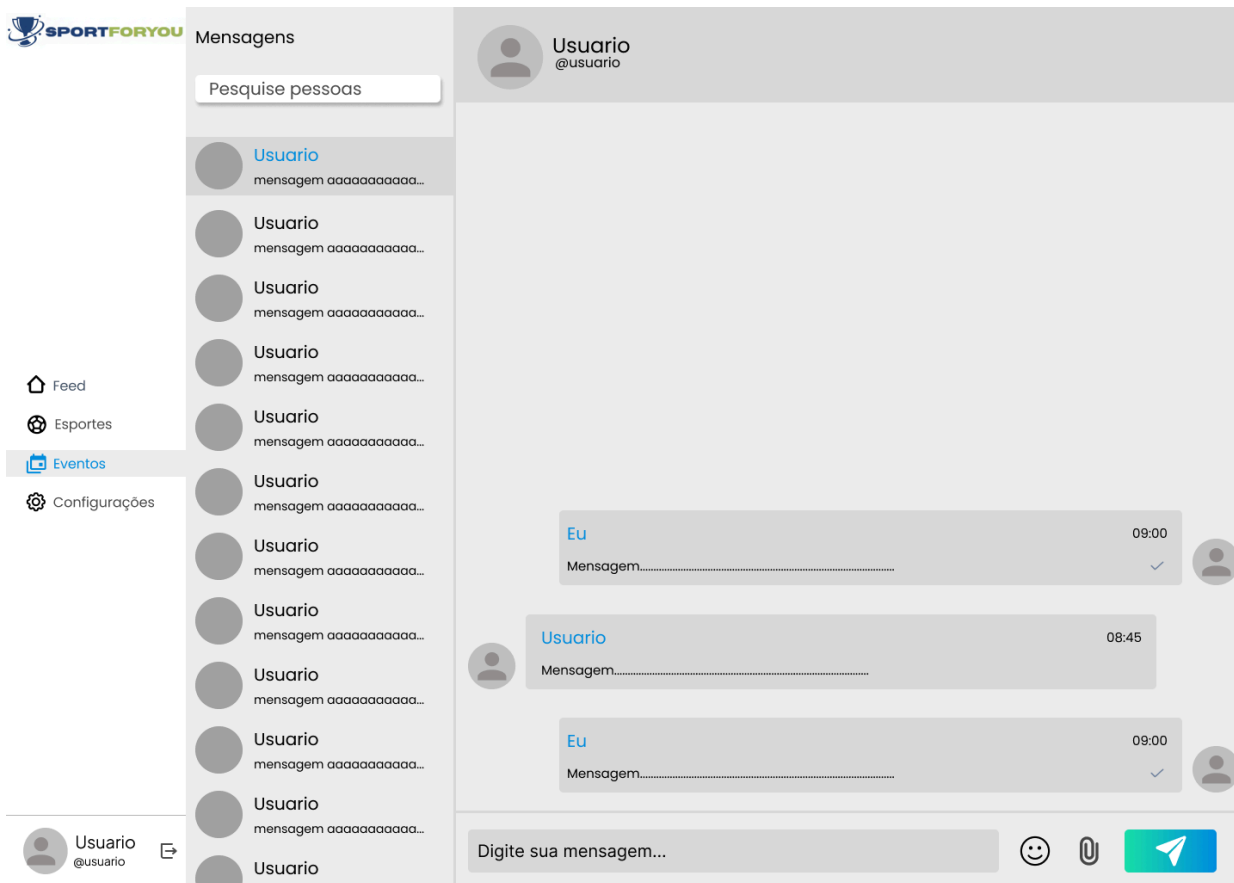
SPORTFORYOU

Feed
Esportes
Eventos
Configurações

Usuario
@usuario

Mensagens

Pesquise pessoas

Usuario
mensagem aaaaaaaaaa...

Usuario
mensagem aaaaaaaaaa...

Usuario
mensagem aaaaaaaaaa...

Usuario
mensagem aaaaaaaaaa...

Usuario
mensagem aaaaaaaaaa...

Usuario
mensagem aaaaaaaaaa...

Usuario
mensagem aaaaaaaaaa...

Usuario
mensagem aaaaaaaaaa...

Usuario
mensagem aaaaaaaaaa...

Usuario
mensagem aaaaaaaaaa...

Usuario
mensagem aaaaaaaaaa...

Usuario

Usuario
@usuario

Eu 09:00
Mensagem.......................................................................................

Usuario 08:45
Mensagem.......................................................................................

Eu 09:00
Mensagem.......................................................................................

Digite sua mensagem...